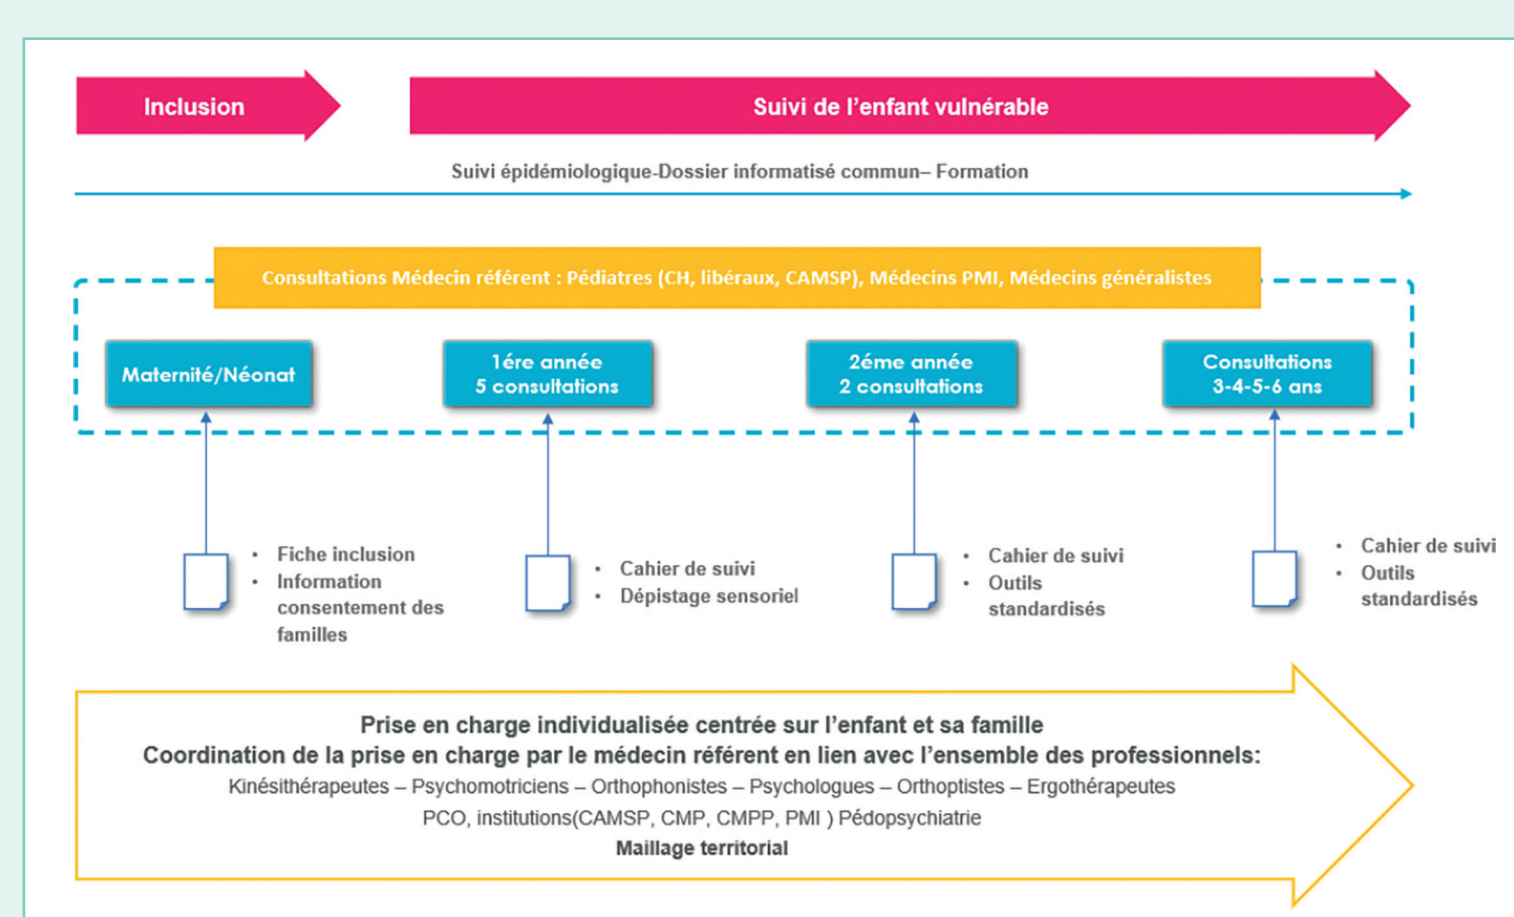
Inclusion

Suivi de l’enfant vulnérable

Suivi épidémiologique-Dossier informatisé commun– Formation

Consultations Médecin référent : Pédiatres (CH, libéraux, CAMSP), Médecins PMI, Médecins généralistes

Maternité/Néonat

1ére année
5 consultations

2éme année
2 consultations

Consultations
3-4-5-6 ans

• Fiche inclusion
• Information consentement des familles

• Cahier de suivi
• Dépistage sensoriel

• Cahier de suivi
• Outils standardisés

• Cahier de suivi
• Outils standardisés

Prise en charge individualisée centrée sur l’enfant et sa famille
Coordination de la prise en charge par le médecin référent en lien avec l’ensemble des professionnels:
Kinésithérapeutes – Psychomotriciens – Orthophonistes – Psychologues – Orthoptistes – Ergothérapeutes
PCO, institutions(CAMSP, CMP, CMPP, PMI ) Pédopsychiatrie
Maillage territorial